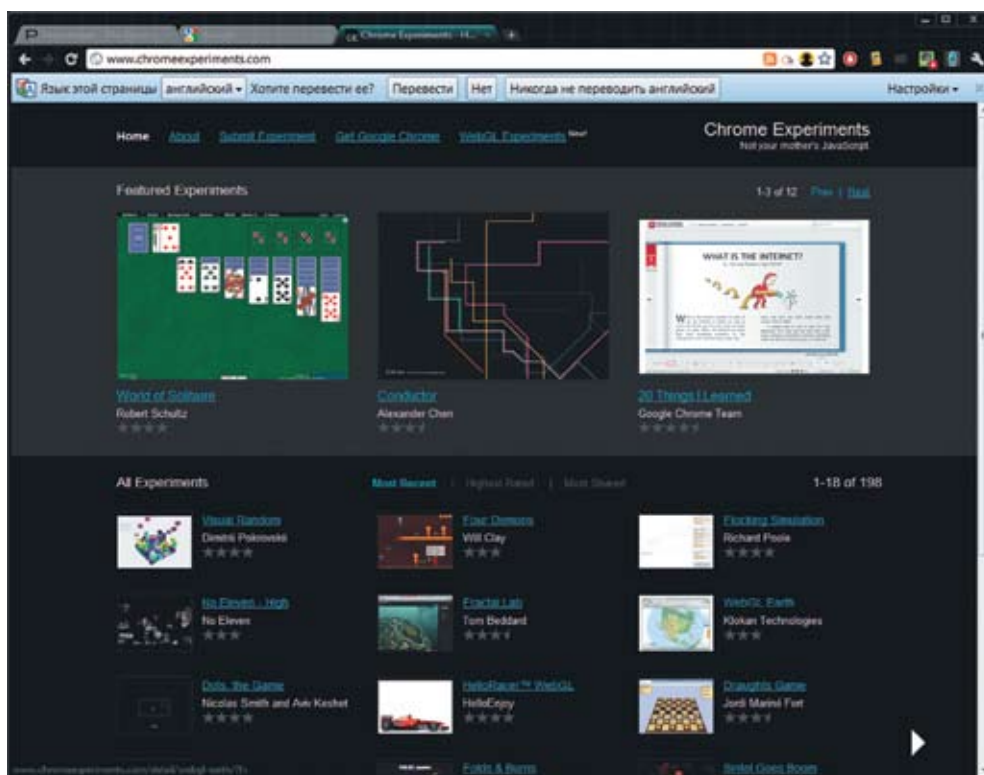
Chrome Experiments - H...

www.chromeexperiments.com

Язык этой страницы английский Хотите перевести ее? Перевести Нет Никогда не переводить английский Настройки

Home About Submit Experiment Get Google Chrome WebGL Experiments New!

Chrome Experiments
Not your mother's JavaScript

Featured Experiments

1-3 of 12 Prev | Next

WHAT IS THE INTERNET?

World of Solitaire
Robert Schultz

Conductor
Alexander Chen

20 Things I Learned
Google Chrome Team

All Experiments

Most Recent | Highest Rated | Most Viewed

1-18 of 198

Visual Random
Dimitri Pokrovskii

Four Demons
Will Clay

Flocking Simulation
Richard Poole

No Eleven - High
No Eleven

Fractal Lab
Tom Beddard

WebGL Earth
Klokan Technologies

Dots, the Game
Nicolas Smith and Aviv Keshet

HelloRacer™ WebGL
HelloEnjoy

Draughts Game
Jordi Mariné Fort

Folds & Burns

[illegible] Goes Boom

www.chromeexperiments.com/detail/webgl-earth/?f=